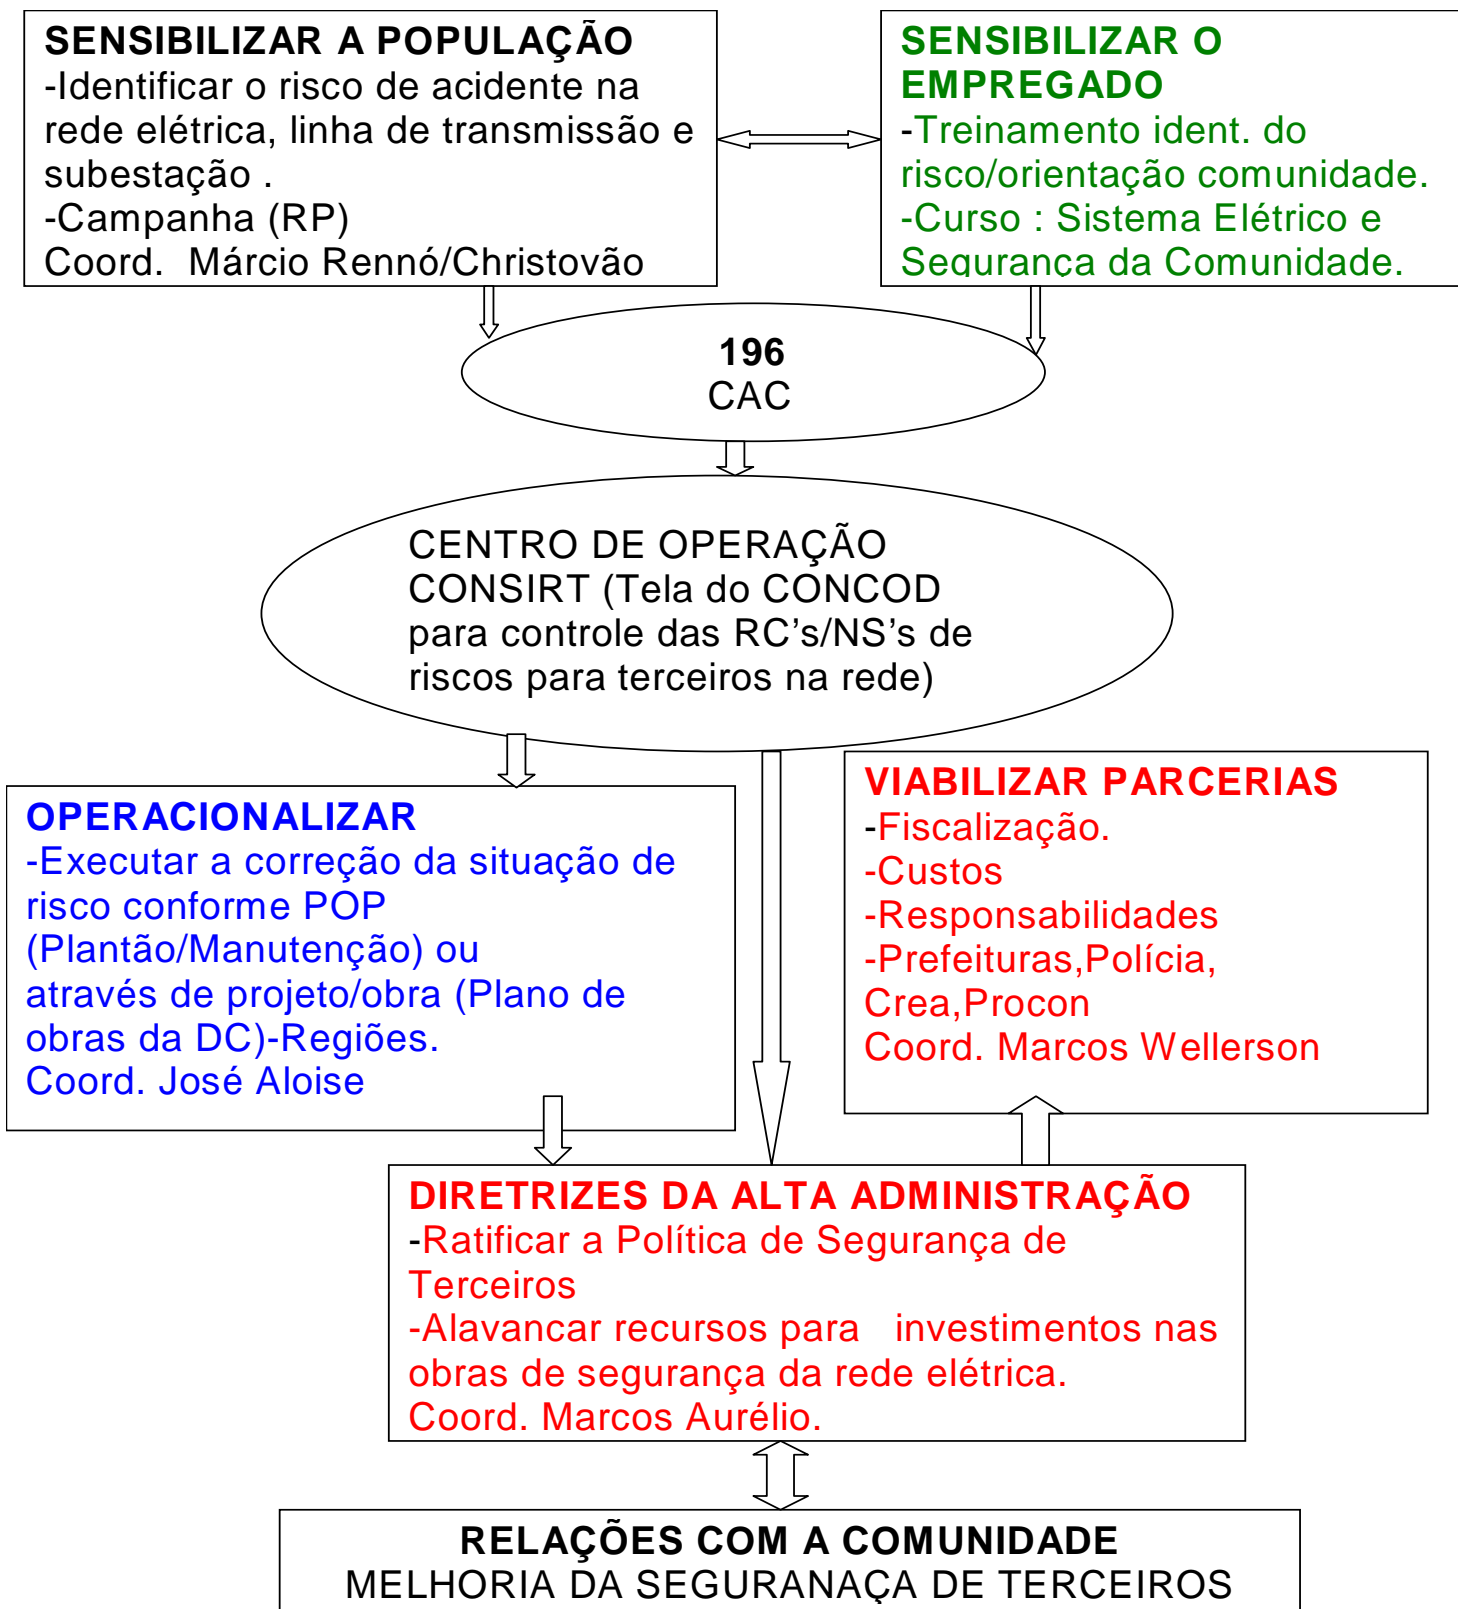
SENSIBILIZAR A POPULAÇÃO
-Identificar o risco de acidente na rede elétrica, linha de transmissão e subestação .
-Campanha (RP)
Coord. Márcio Rennó/Christovão

SENSIBILIZAR O EMPREGADO
-Treinamento ident. do risco/orientação comunidade.
-Curso : Sistema Elétrico e Segurança da Comunidade.

196
CAC

CENTRO DE OPERAÇÃO CONSIRT (Tela do CONCOD para controle das RC's/NS's de riscos para terceiros na rede)

OPERACIONALIZAR
-Executar a correção da situação de risco conforme POP (Plantão/Manutenção) ou através de projeto/obra (Plano de obras da DC)-Regiões.
Coord. José Aloise

VIABILIZAR PARCERIAS
-Fiscalização.
-Custos
-Responsabilidades
-Prefeituras,Polícia, Crea,Procon
Coord. Marcos Wellerson

DIRETRIZES DA ALTA ADMINISTRAÇÃO
-Ratificar a Política de Segurança de Terceiros
-Alavancar recursos para investimentos nas obras de segurança da rede elétrica.
Coord. Marcos Aurélio.

RELAÇÕES COM A COMUNIDADE
MELHORIA DA SEGURANAÇA DE TERCEIROS